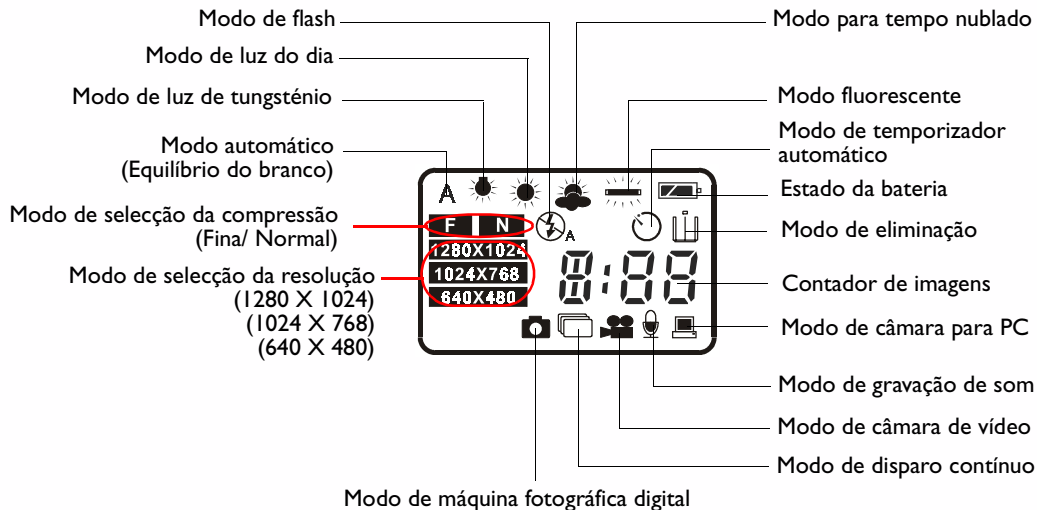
Modo de flash
Modo de luz do dia
Modo de luz de tungsténio
Modo automático (Equilíbrio do branco)
Modo de selecção da compressão (Fina/ Normal)
Modo de selecção da resolução (1280 X 1024) (1024 X 768) (640 X 480)

Modo para tempo nublado
Modo fluorescente
Modo de temporizador automático
Estado da bateria
Modo de eliminação
Contador de imagens
Modo de câmara para PC
Modo de gravação de som
Modo de câmara de vídeo
Modo de disparo contínuo
Modo de máquina fotográfica digital

A
F N
1280X1024
1024X768
640X480
A
8:88